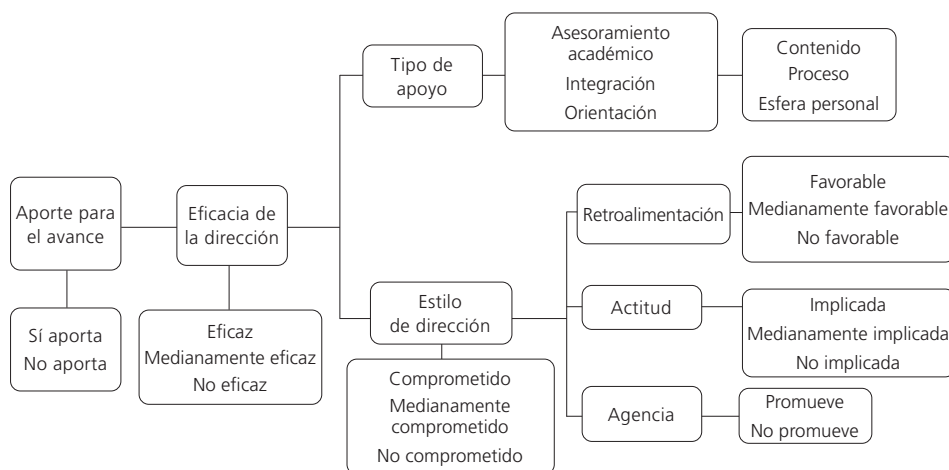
Aporte para el avance

Sí aporta
No aporta

Eficacia de la dirección

Eficaz
Medianamente eficaz
No eficaz

Tipo de apoyo

Asesoramiento académico
Integración
Orientación

Contenido
Proceso
Esfera personal

Estilo de dirección

Comprometido
Medianamente comprometido
No comprometido

Retroalimentación

Favorable
Medianamente favorable
No favorable

Actitud

Implicada
Medianamente implicada
No implicada

Agencia

Promueve
No promueve